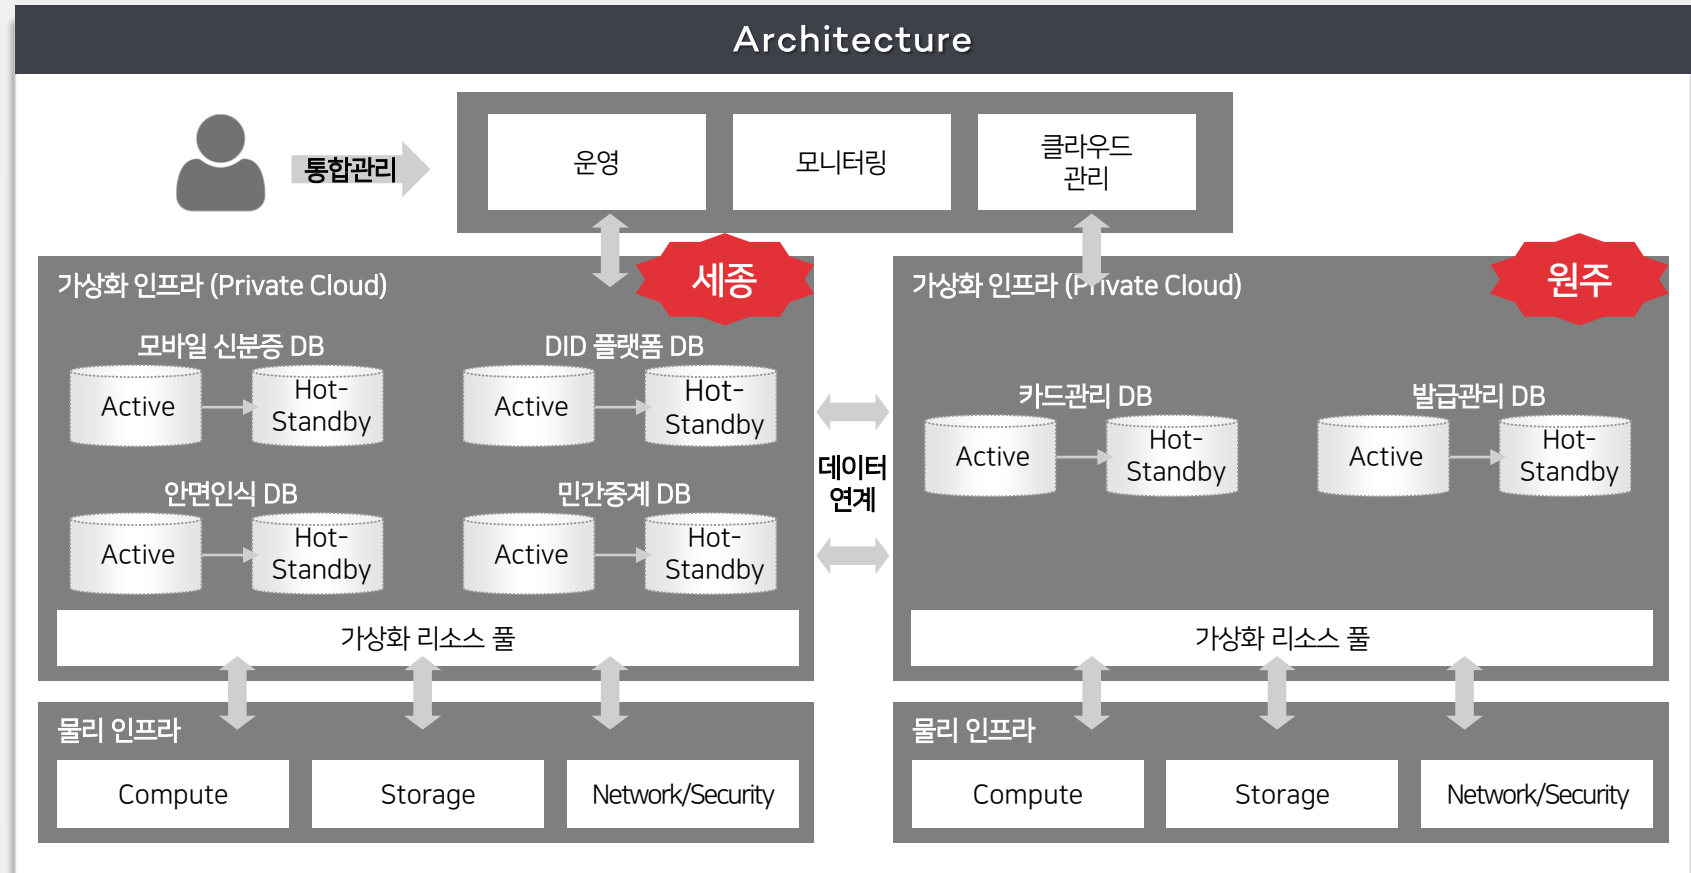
Architecture

통합관리

운영

모니터링

클라우드 관리

가상화 인프라 (Private Cloud)

세종

모바일 신분증 DB

Active

Hot-Standby

DID 플랫폼 DB

Active

Hot-Standby

안면인식 DB

Active

Hot-Standby

민간중계 DB

Active

Hot-Standby

가상화 리소스 풀

물리 인프라

Compute

Storage

Network/Security

데이터 연계

가상화 인프라 (Private Cloud)

원주

카드관리 DB

Active

Hot-Standby

발급관리 DB

Active

Hot-Standby

가상화 리소스 풀

물리 인프라

Compute

Storage

Network/Security